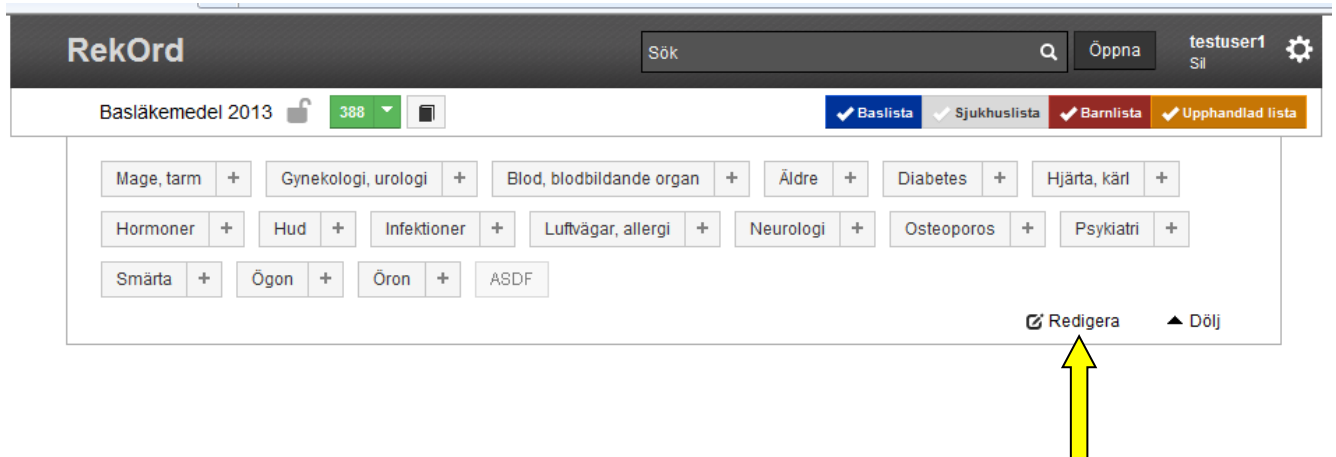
RekOrd

Sök

Öppna

testuser1
Sil

Basläkemedel 2013

388

Baslista Sjukhuslista Barnlista Upphandlad lista

Mage, tarm +
Gynekologi, urologi +
Blod, blodbildande organ +
Äldre +
Diabetes +
Hjärta, kärl +
Hormoner +
Hud +
Infektioner +
Luftvägar, allergi +
Neurologi +
Osteoporos +
Psykiatri +
Smärta +
Ögon +
Öron +
ASDF

Redigera

Dölj